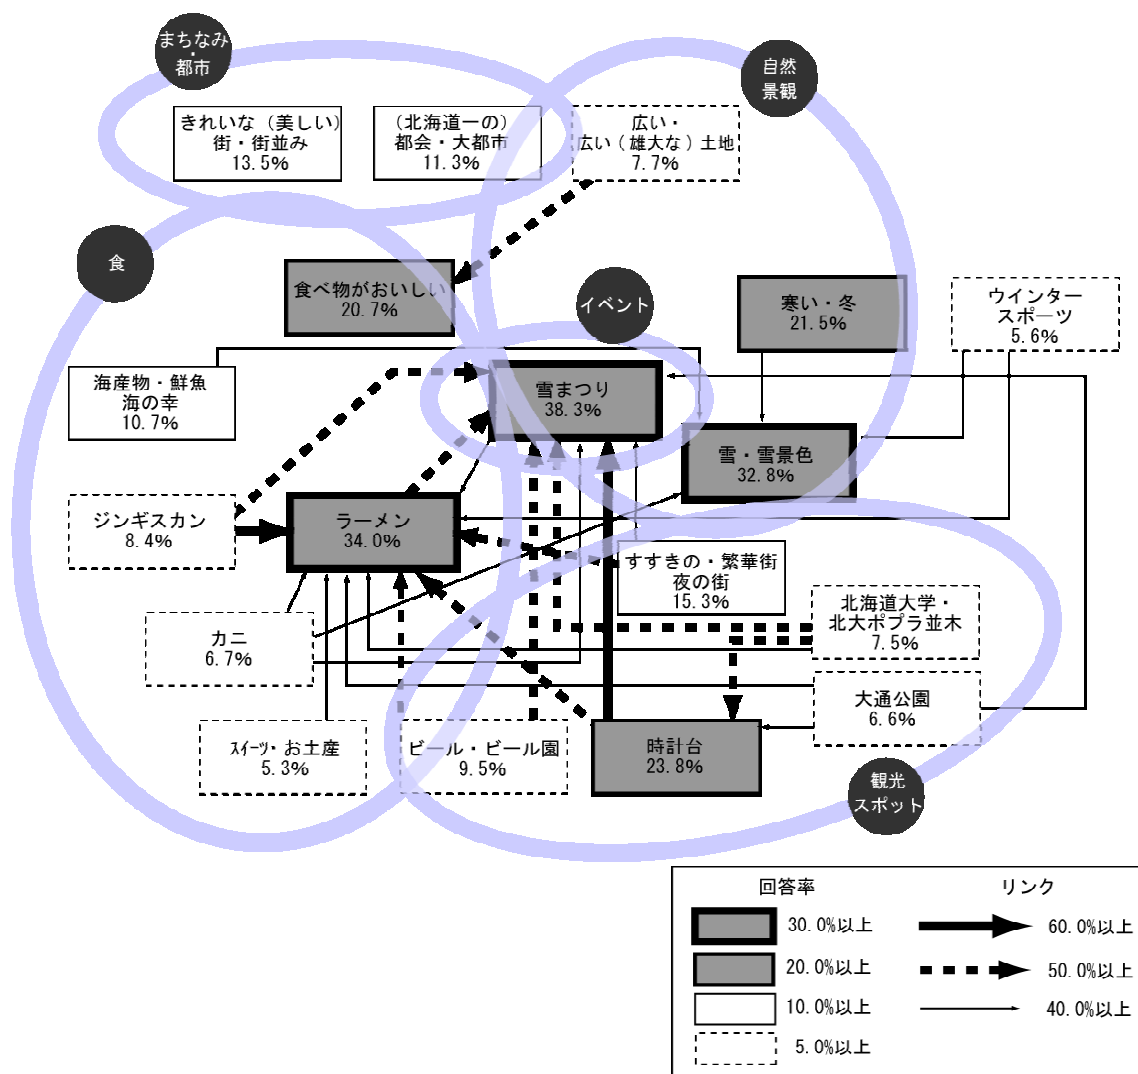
まちなみ・都市

自然景観

きれいな（美しい）街・街並み 13.5%

（北海道一の）都会・大都市 11.3%

広い・広い（雄大な）土地 7.7%

食

食べ物がおいしい 20.7%

イベント

寒い・冬 21.5%

ウインタースポーツ 5.6%

海産物・鮮魚 海の幸 10.7%

雪まつり 38.3%

雪・雪景色 32.8%

ジンギスカン 8.4%

ラーメン 34.0%

すすきの・繁華街 夜の街 15.3%

カニ 6.7%

北海道大学・北大ポプラ並木 7.5%

大通公園 6.6%

ｽｲｰﾂ・お土産 5.3%

ビール・ビール園 9.5%

時計台 23.8%

観光スポット

回答率

30.0%以上

20.0%以上

10.0%以上

5.0%以上

リンク

60.0%以上

50.0%以上

40.0%以上